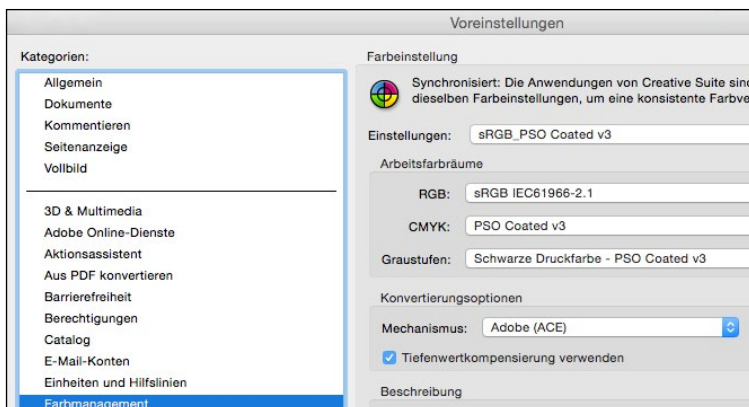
Voreinstellungen

Kategorien:

Allgemein
Dokumente
Kommentieren
Seitenanzeige
Vollbild

3D & Multimedia
Adobe Online-Dienste
Aktionsassistent
Aus PDF konvertieren
Barrierefreiheit
Berechtigungen
Catalog
E-Mail-Konten
Einheiten und Hilfslinien
Farbmanagement

Farbeinstellung

Synchronisiert: Die Anwendungen von Creative Suite sind dieselben Farbeinstellungen, um eine konsistente Farbve

Einstellungen: sRGB_PSO Coated v3

Arbeitsfarbräume

RGB: sRGB IEC61966-2.1

CMYK: PSO Coated v3

Graustufen: Schwarze Druckfarbe - PSO Coated v3

Konvertierungsoptionen

Mechanismus: Adobe (ACE)

Tiefenwertkompensierung verwenden

Beschreibung